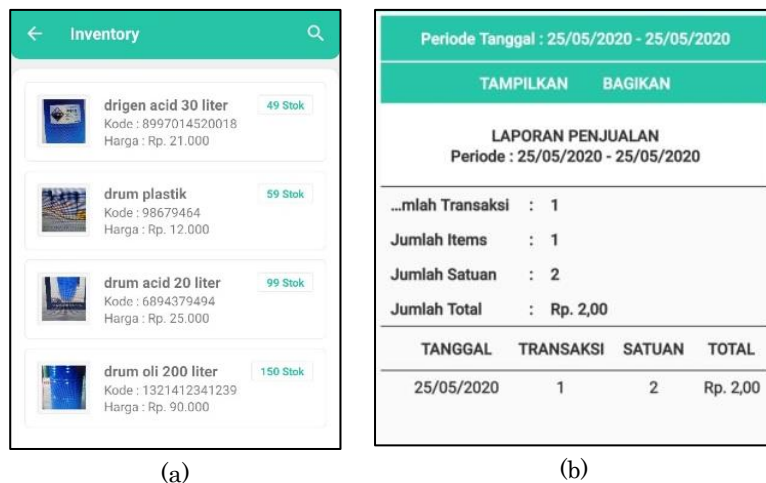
Inventory

drigen acid 30 liter
Kode : 8997014520018
Harga : Rp. 21.000
49 Stok

drum plastik
Kode : 98679464
Harga : Rp. 12.000
59 Stok

drum acid 20 liter
Kode : 6894379494
Harga : Rp. 25.000
99 Stok

drum oli 200 liter
Kode : 1321412341239
Harga : Rp. 90.000
150 Stok

(a)

Periode Tanggal : 25/05/2020 - 25/05/2020

TAMPILKAN BAGIKAN

LAPORAN PENJUALAN
Periode : 25/05/2020 - 25/05/2020

...mlah Transaksi : 1
Jumlah Items : 1
Jumlah Satuan : 2
Jumlah Total : Rp. 2,00

| TANGGAL | TRANSAKSI | SATUAN | TOTAL |
|---|---|---|---|
| 25/05/2020 | 1 | 2 | Rp. 2,00 |

(b)